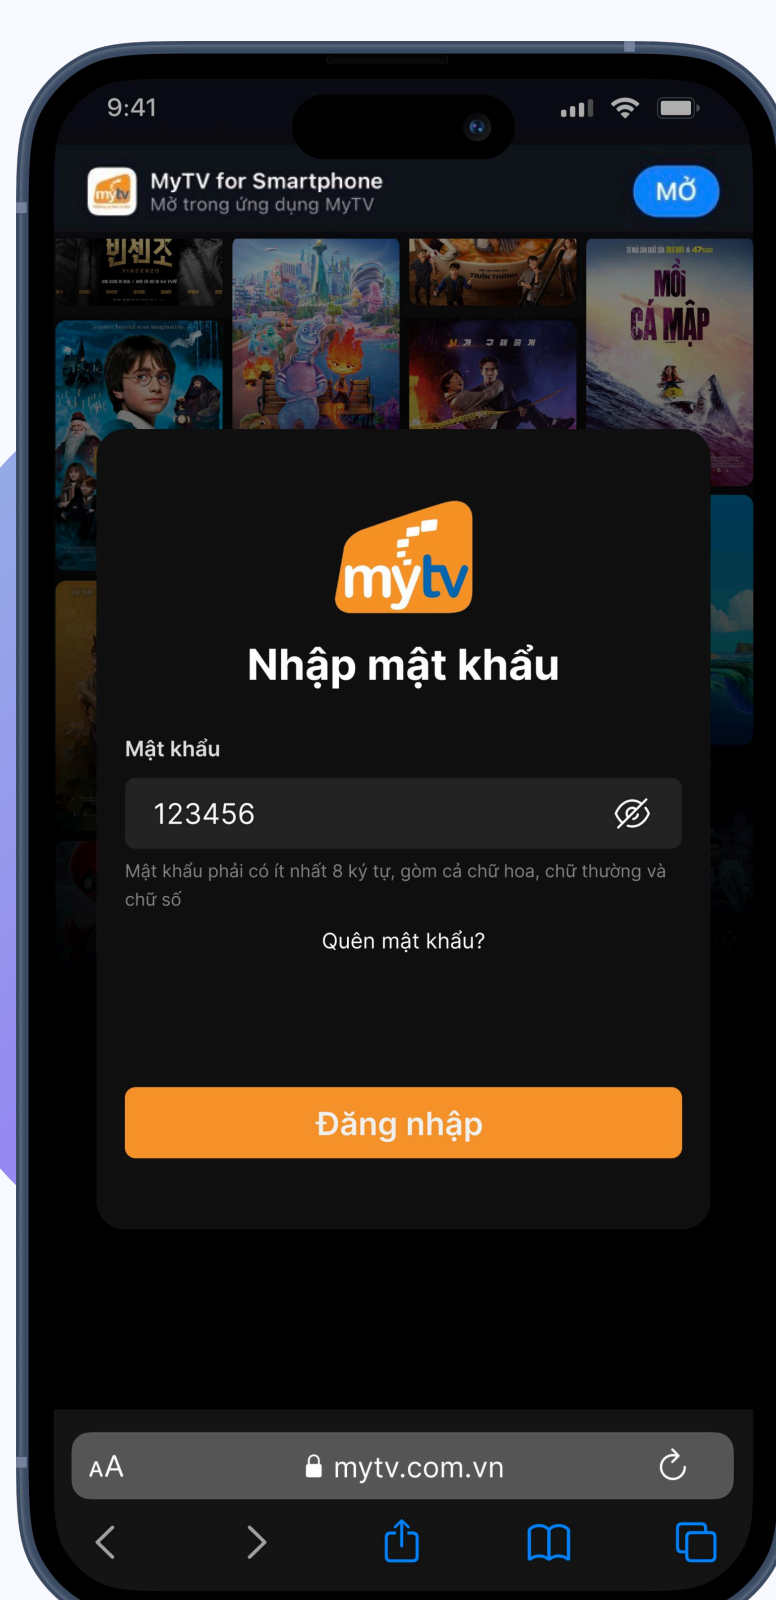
9:41

MyTV for Smartphone
Mở trong ứng dụng MyTV
MỞ

빈센조
VINCENZO

MỒI CÁ MẬP

mytv

Nhập mật khẩu

Mật khẩu

123456

Mật khẩu phải có ít nhất 8 ký tự, gòm cả chữ hoa, chữ thường và chữ số

Quên mật khẩu?

Đăng nhập

AA mytv.com.vn